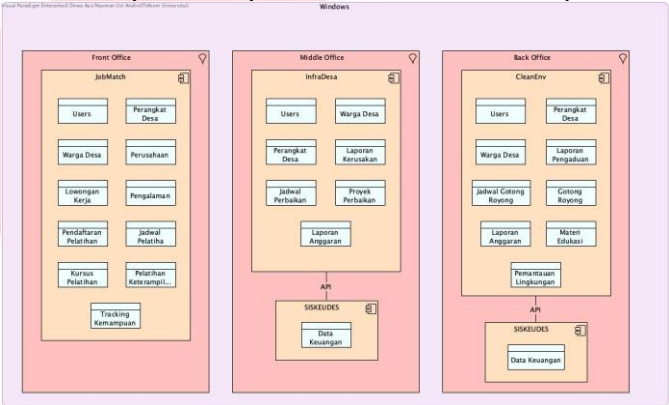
Visual Paradigm Enterprise(Desa Ayu Nyoman Uni Andini(Telkom University))

Windows

Front Office

JobMatch

Users

Perangkat Desa

Warga Desa

Perusahaan

Lowongan Kerja

Pengalaman

Pendaftaran Pelatihan

Jadwal Pelatiha

Kursus Pelatihan

Pelatihan Keterampil...

Tracking Kemampuan

Middle Office

InfraDesa

Users

Warga Desa

Perangkat Desa

Laporan Kerusakan

Jadwal Perbaikan

Proyek Perbaikan

Laporan Anggaran

API

SISKEUDES

Data Keuangan

Back Office

CleanEnv

Users

Perangkat Desa

Warga Desa

Laporan Pengaduan

Jadwal Gotong Royong

Gotong Royong

Laporan Anggaran

Materi Edukasi

Pemantauan Lingkungan

API

SISKEUDES

Data Keuangan